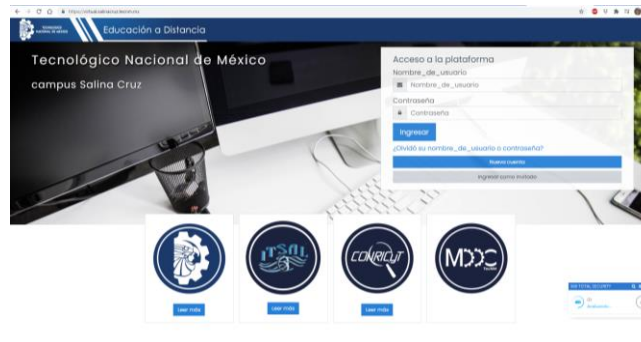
https://virtual.salinacruz.tecnm.mx

TECNOLÓGICO NACIONAL DE MÉXICO

Educación a Distancia

Tecnológico Nacional de México

campus Salina Cruz

Acceso a la plataforma

Nombre_de_usuario

Nombre_de_usuario

Contraseña

Contraseña

Ingresar

¿Olvidó su nombre_de_usuario o contraseña?

Nueva cuenta

Ingresar como invitado

ITSAL

CONRICyT

MDDC

Leer más

Leer más

Leer más

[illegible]

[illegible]